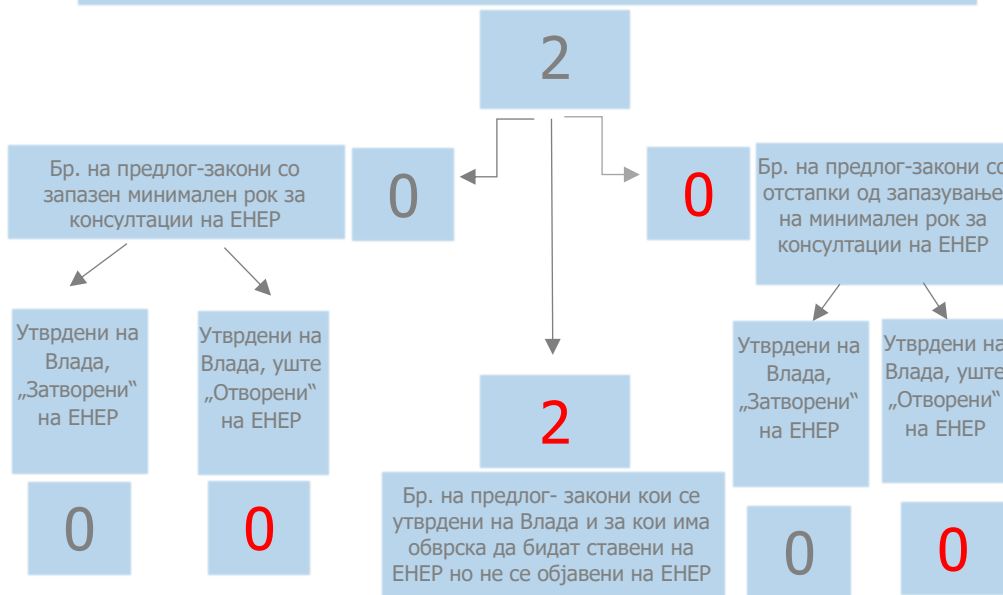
2

Бр. на предлог-закони со запазен минимален рок за консултации на ЕНЕР

0

0

Бр. на предлог-закони со отстапки од запазување на минимален рок за консултации на ЕНЕР

Утврдени на Влада, „Затворени‟ на ЕНЕР

Утврдени на Влада, уште „Отворени‟ на ЕНЕР

2

Бр. на предлог- закони кои се утврдени на Влада и за кои има обврска да бидат ставени на ЕНЕР но не се објавени на ЕНЕР

Утврдени на Влада, „Затворени‟ на ЕНЕР

Утврдени на Влада, уште „Отворени‟ на ЕНЕР

0

0

0

0